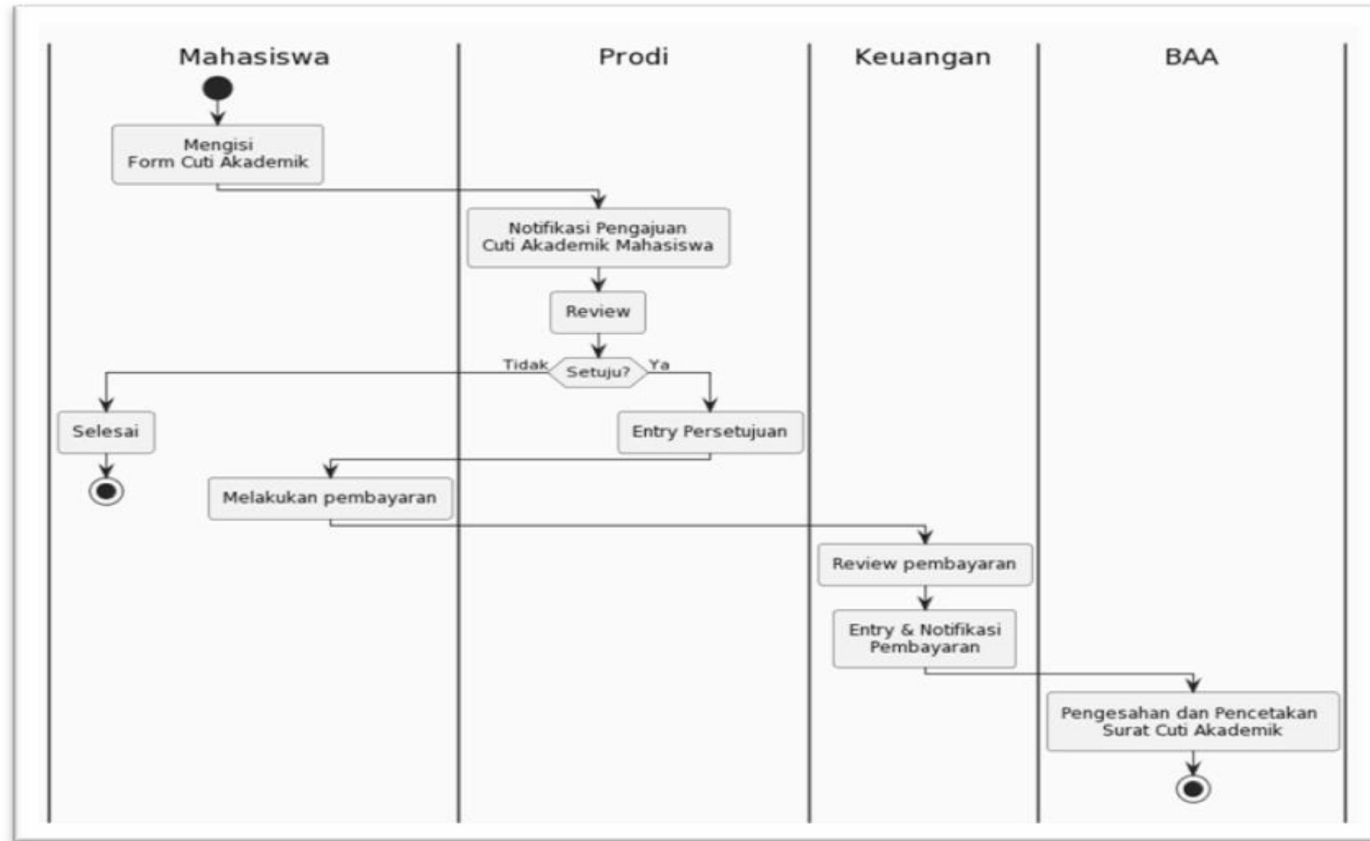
Mahasiswa

Prodi

Keuangan

BAA

Mengisi Form Cuti Akademik

Notifikasi Pengajuan Cuti Akademik Mahasiswa

Review

Tidak

Setuju?

Ya

Selesai

Entry Persetujuan

Melakukan pembayaran

Review pembayaran

Entry & Notifikasi Pembayaran

Pengesahan dan Pencetakan Surat Cuti Akademik